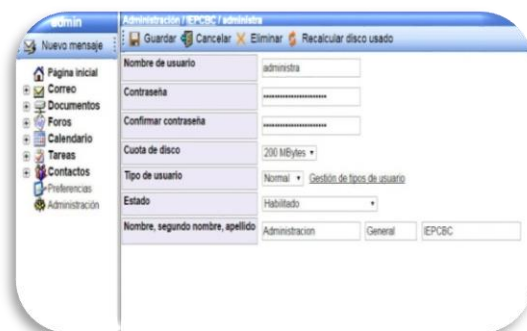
admin

Nuevo mensaje

Página inicial
Correo
Documentos
Foros
Calendario
Tareas
Contactos
Preferencias
Administración

Administración / IEPCBC / administra

Guardar Cancelar Eliminar Recalcular disco usado

| Nombre de usuario | administra | | |
|---|---|---|---|
| Contraseña | •••••••••••••••••••• | | |
| Confirmar contraseña | •••••••••••••••••••• | | |
| Cuota de disco | 200 MBytes | | |
| Tipo de usuario | Normal | Gestión de tipos de usuario | |
| Estado | Habilitado | | |
| Nombre, segundo nombre, apellido | Administracion | General | IEPCBC |